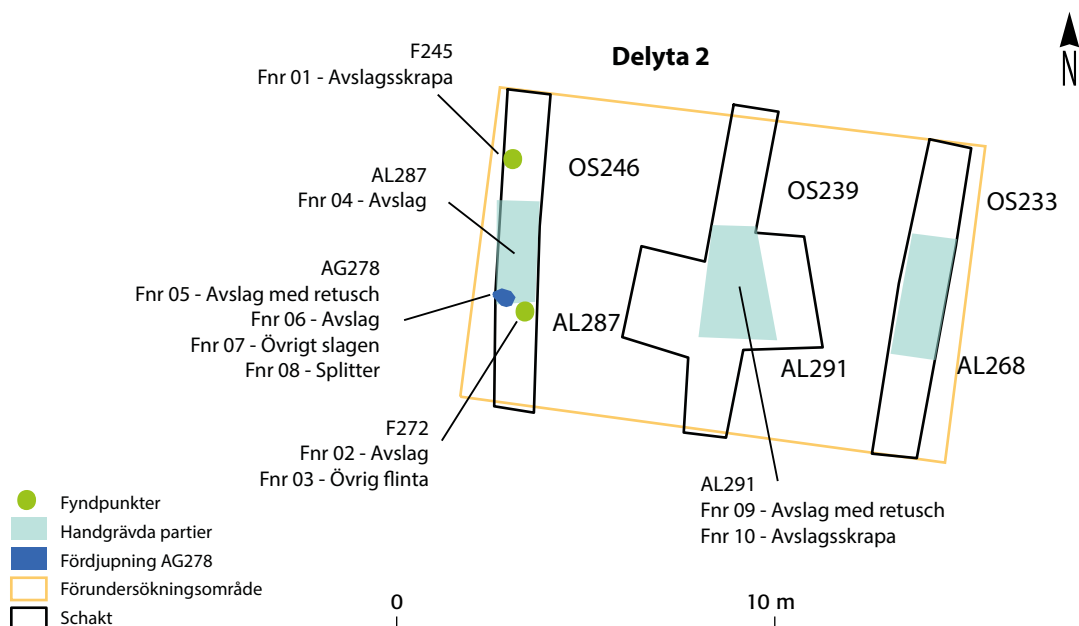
Delyta 2

N

F245
Fnr 01 - Avslagsskrapa

AL287
Fnr 04 - Avslag

AG278
Fnr 05 - Avslag med retusch
Fnr 06 - Avslag
Fnr 07 - Övrigt slagen
Fnr 08 - Splitter

F272
Fnr 02 - Avslag
Fnr 03 - Övrig flinta

OS246

AL287

OS239

AL291

OS233

AL268

AL291
Fnr 09 - Avslag med retusch
Fnr 10 - Avslagsskrapa

Fyndpunkter
Handgrävda partier
Fördjupning AG278
Förundersökningsområde
Schakt

0
10 m